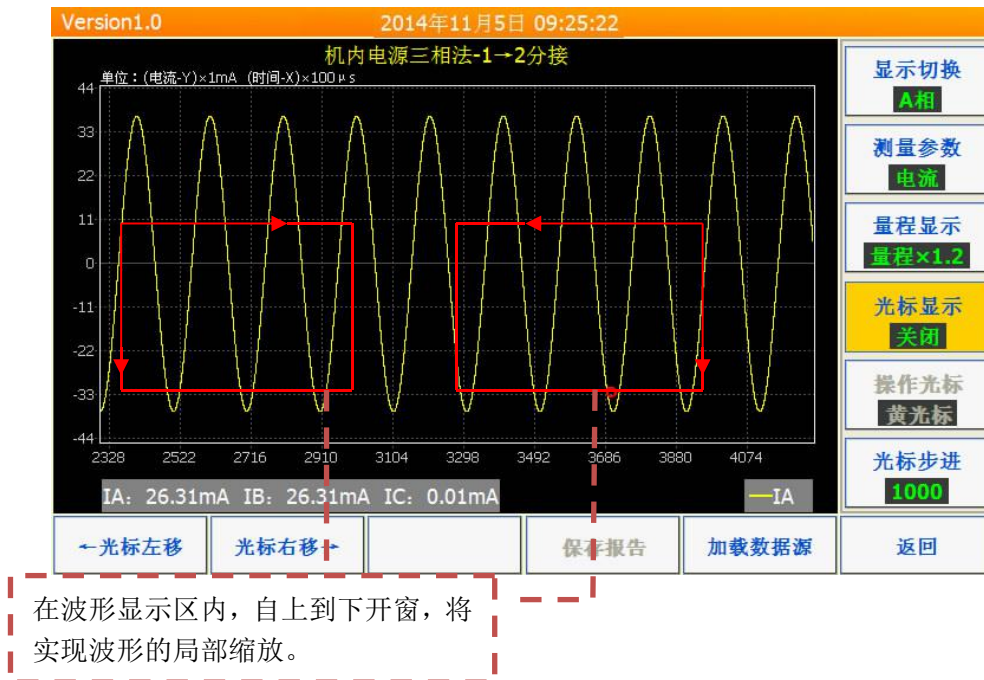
Version1.0 2014年11月5日 09:25:22

机内电源三相法-1→2分接

单位：(电流-Y)×1mA (时间-X)×100μs

44
33
22
11
0
-11
-22
-33
-44

2328 2522 2716 2910 3104 3298 3492 3686 3880 4074

IA: 26.31mA IB: 26.31mA IC: 0.01mA

—IA

显示切换
A相

测量参数
电流

量程显示
量程×1.2

光标显示
关闭

操作光标
黄光标

光标步进
1000

←光标左移

光标右移→

保存报告

加载数据源

返回

在波形显示区内，自上到下开窗，将实现波形的局部缩放。